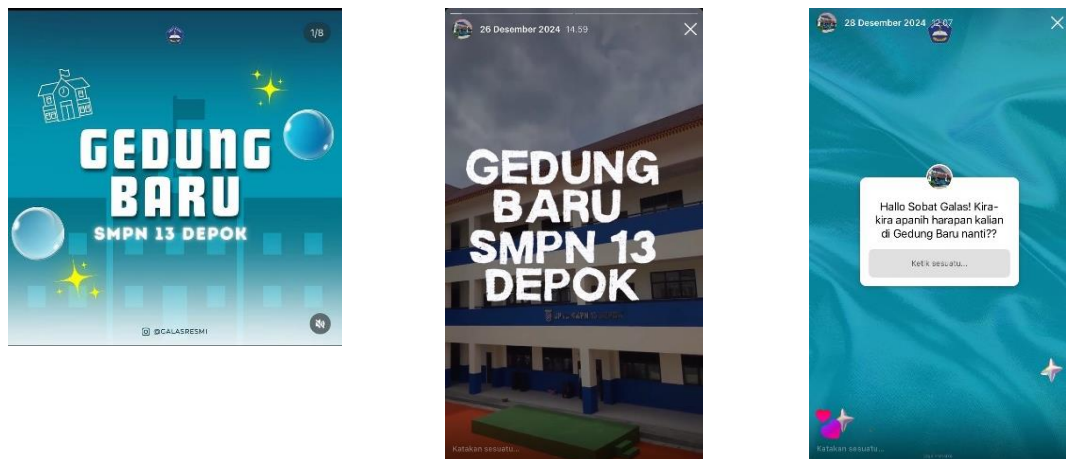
1/8

GEDUNG BARU

SMPN 13 DEPOK

@GALASRESMI

26 Desember 2024 14.59

GEDUNG BARU SMPN 13 DEPOK

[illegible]

Katakan sesuatu...

28 Desember 2024 12.07

Hallo Sobat Galas! Kira-kira apanih harapan kalian di Gedung Baru nanti??

Ketik sesuatu...

Katakan sesuatu...